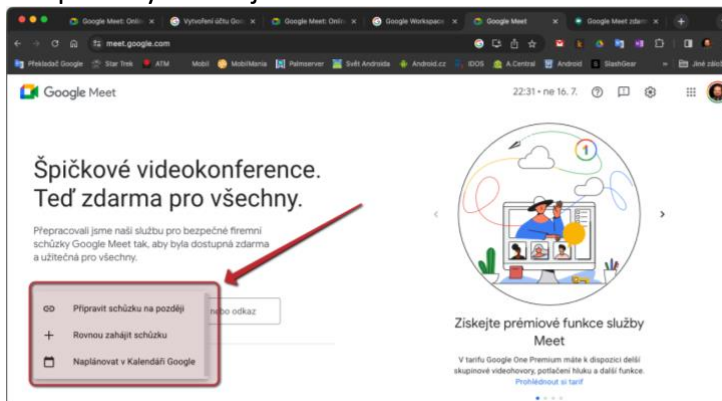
Google Meet: Onlin | Vytvoření účtu Goo | Google Meet: Onlin | Google Workspace | Google Meet | Google Meet zdarm

meet.google.com

Překladač Google | Star Trek | ATM | Mobil | MobilMania | Palmserver | Svět Androida | Android.cz | IDOS | A.Central | Android | SlashGear | Jiné záložky

Google Meet

22:31 • ne 16. 7.

Špičkové videokonference. Teď zdarma pro všechny.

Přepracovali jsme naši službu pro bezpečné firemní schůzky Google Meet tak, aby byla dostupná zdarma a užitečná pro všechny.

Připravit schůzku na později

Rovnou zahájit schůzku

Naplánovat v Kalendáři Google

nebo odkaz

Získejte prémiové funkce služby Meet

V tarifu Google One Premium máte k dispozici delší skupinové videohovory, potlačení hluku a další funkce.

Prohlédnout si tarif